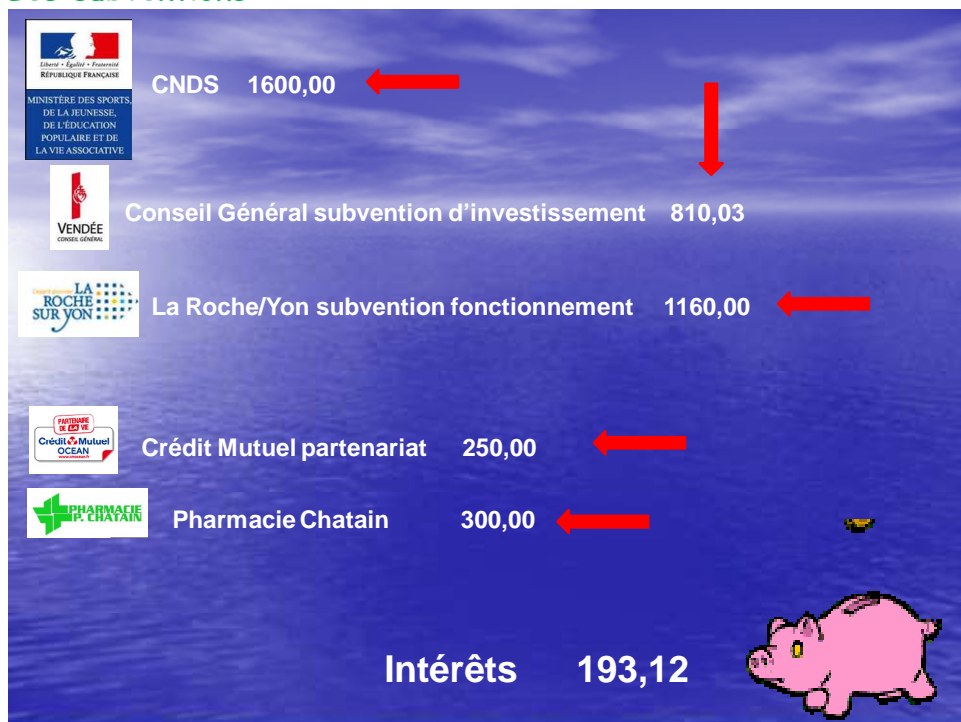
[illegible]

Liberté • Égalité • Fraternité
RÉPUBLIQUE FRANÇAISE
MINISTÈRE DES SPORTS, DE LA JEUNESSE, DE L'ÉDUCATION POPULAIRE ET DE LA VIE ASSOCIATIVE

CNDS 1600,00

VENDÉE
CONSEIL GÉNÉRAL

Conseil Général subvention d'investissement 810,03

L'esprit pionnier LA ROCHE SUR YON

La Roche/Yon subvention fonctionnement 1160,00

PARTENAIRE DE MA VIE
Crédit Mutuel OCEAN

Crédit Mutuel partenariat 250,00

PHARMACIE P. CHATAIN

Pharmacie Chatain 300,00

Intérêts 193,12